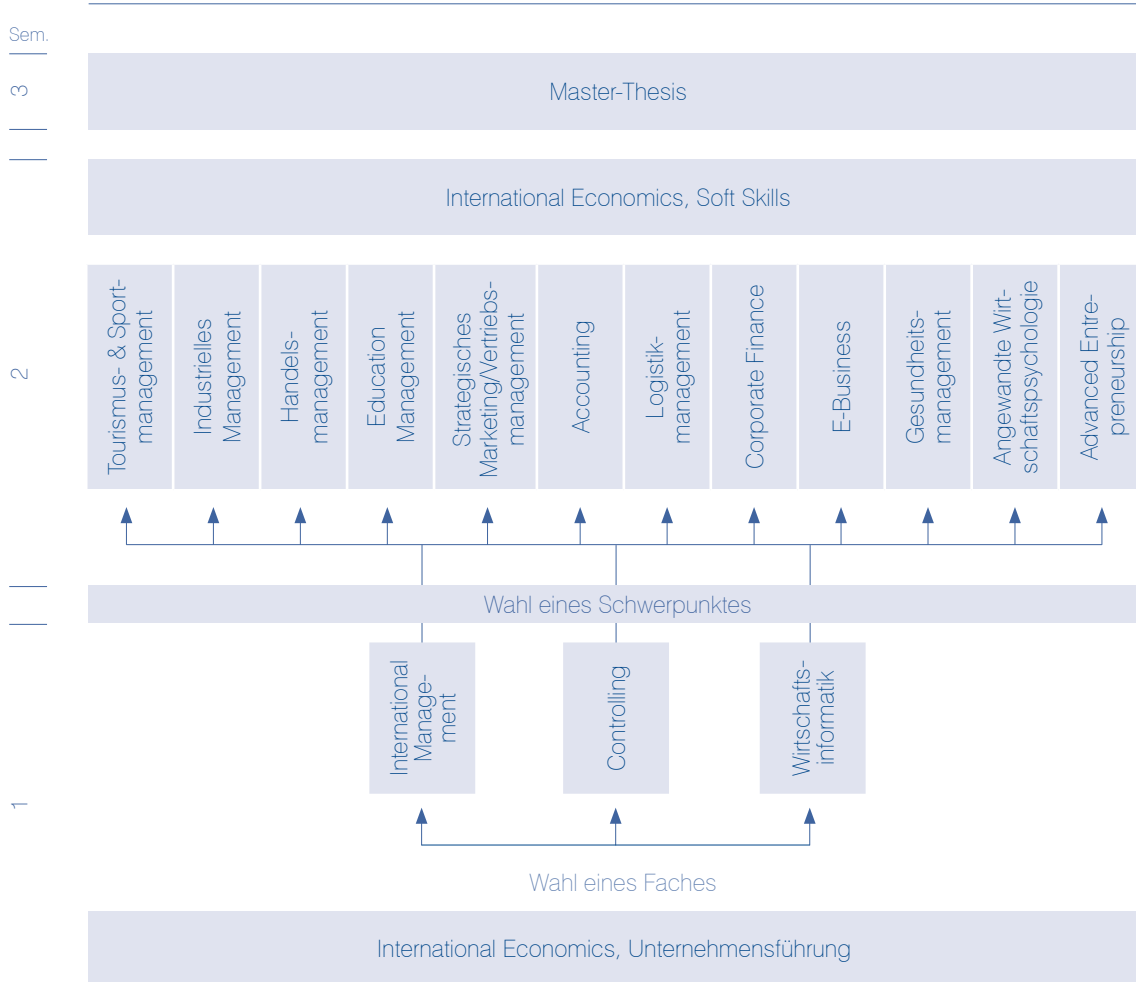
Sem.

3

Master-Thesis

International Economics, Soft Skills

2

Tourismus- & Sportmanagement

Industrielles Management

Handelsmanagement

Education Management

Strategisches Marketing/Vertriebsmanagement

Accounting

Logistikmanagement

Corporate Finance

E-Business

Gesundheitsmanagement

Angewandte Wirtschaftspsychologie

Advanced Entrepreneurship

Wahl eines Schwerpunktes

1

International Management

Controlling

Wirtschaftsinformatik

Wahl eines Faches

International Economics, Unternehmensführung